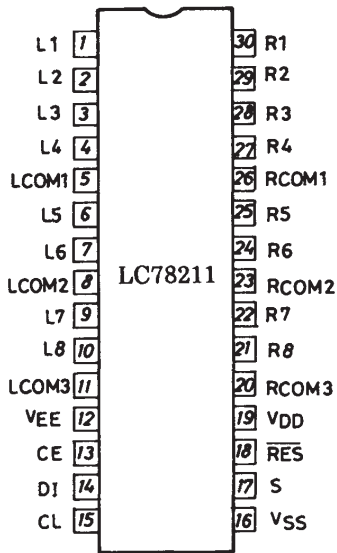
L1 1
L2 2
L3 3
L4 4
LCOM1 5
L5 6
L6 7
LCOM2 8
L7 9
L8 10
LCOM3 11
VEE 12
CE 13
DI 14
CL 15

LC78211

30 R1
29 R2
28 R3
27 R4
26 RCOM1
25 R5
24 R6
23 RCOM2
22 R7
21 R8
20 RCOM3
19 VDD
18 $\overline{RES}$
17 S
16 VSS